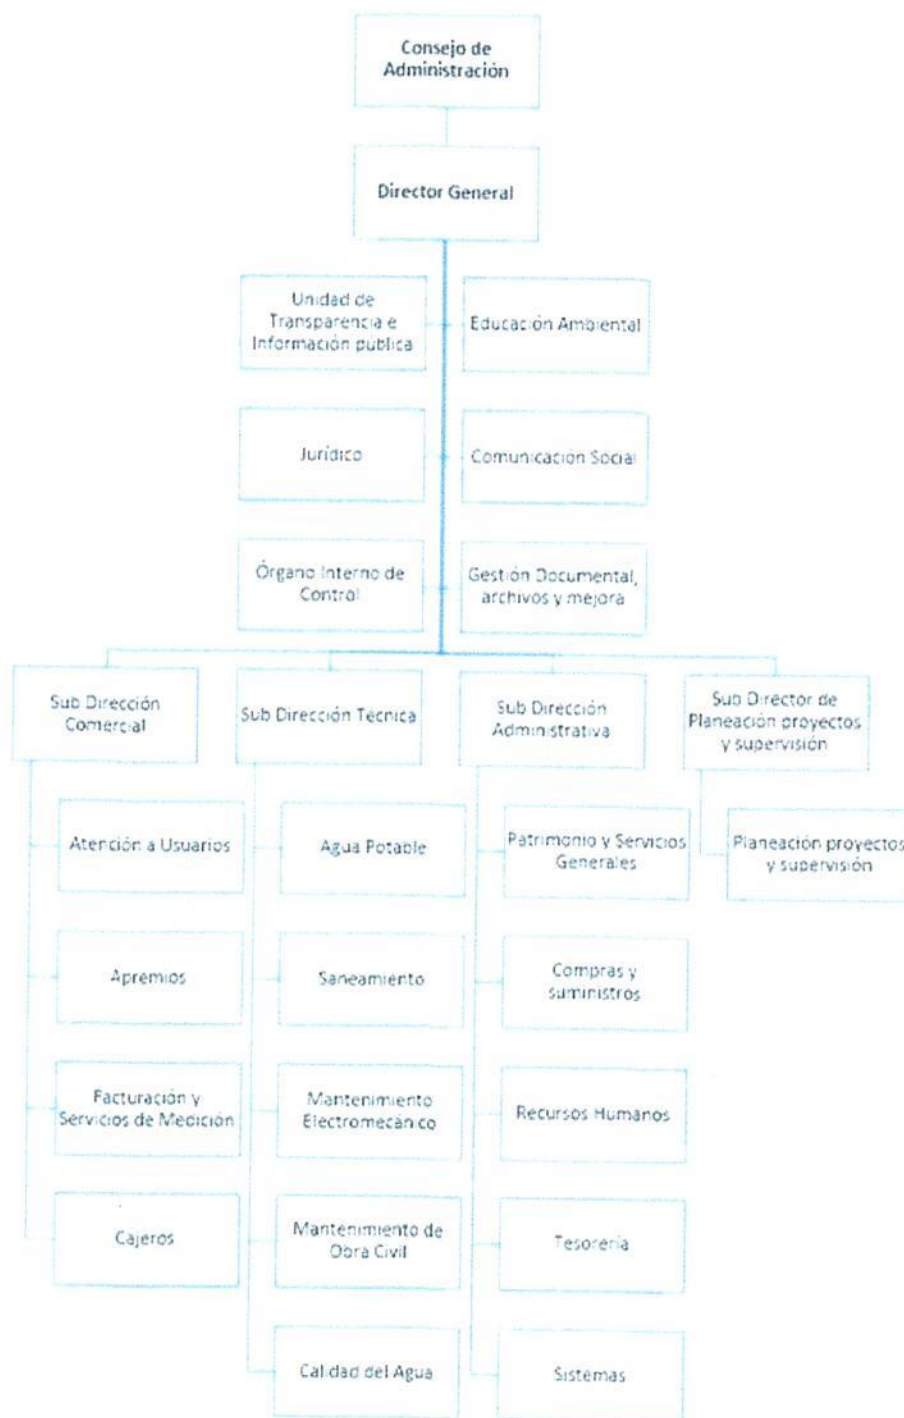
Consejo de Administración

Director General

Unidad de Transparencia e Información pública

Educación Ambiental

Jurídico

Comunicación Social

Órgano Interno de Control

Gestión Documental, archivos y mejora

Sub Dirección Comercial

Sub Dirección Técnica

Sub Dirección Administrativa

Sub Director de Planeación proyectos y supervisión

Atención a Usuarios

Apremios

Facturación y Servicios de Medición

Cajeros

Agua Potable

Saneamiento

Mantenimiento Electromecánico

Mantenimiento de Obra Civil

Calidad del Agua

Patrimonio y Servicios Generales

Compras y suministros

Recursos Humanos

Tesorería

Sistemas

Planeación proyectos y supervisión